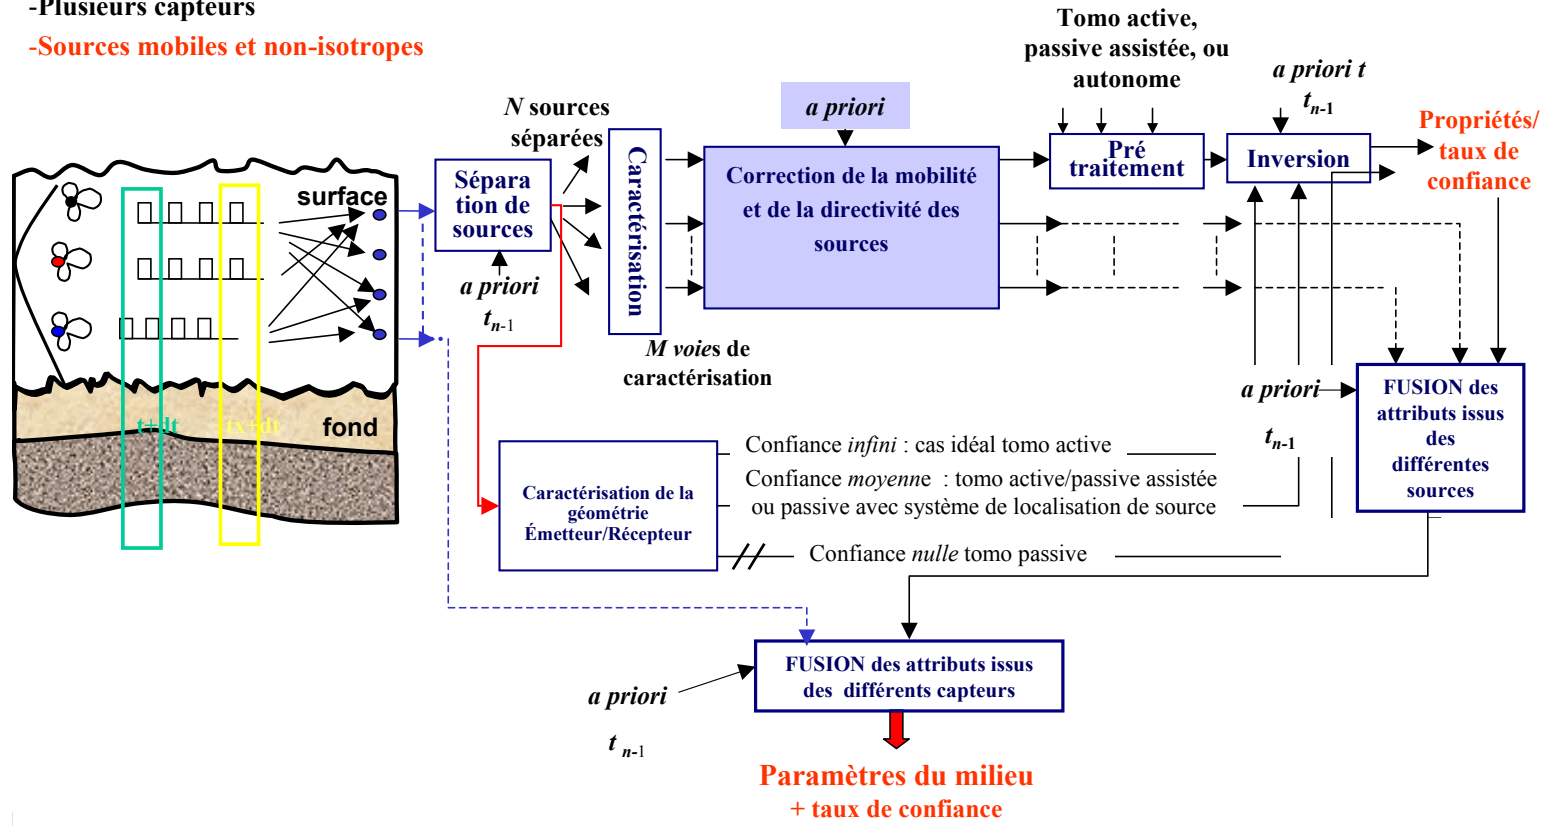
-Plusieurs capteurs
-Sources mobiles et non-isotropes

surface
fond
t+dt
(x+dt

Sépara tion de sources
a priori
$t_{n-1}$

N sources séparées

Caractérisation

M voies de caractérisation

a priori

Correction de la mobilité et de la directivité des sources

Tomo active, passive assistée, ou autonome

Pré traitement

a priori t
$t_{n-1}$

Inversion

Propriétés/ taux de confiance

a priori
$t_{n-1}$

FUSION des attributs issus des différentes sources

Caractérisation de la géométrie Émetteur/Récepteur

Confiance infini : cas idéal tomo active
Confiance moyenne : tomo active/passive assistée ou passive avec système de localisation de source
Confiance nulle tomo passive

a priori
$t_{n-1}$

FUSION des attributs issus des différents capteurs

Paramètres du milieu
+ taux de confiance